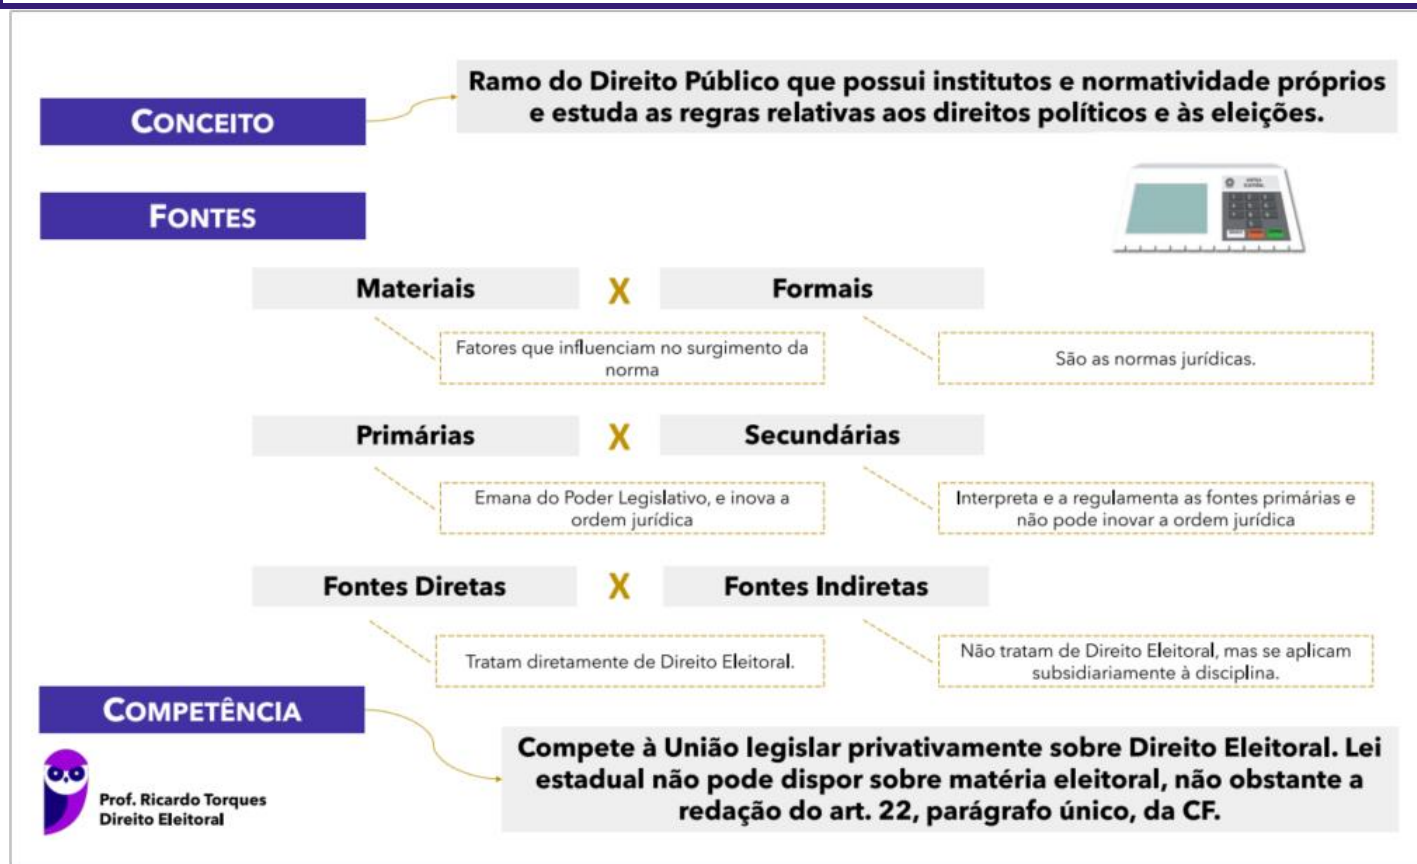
CONCEITO

Ramo do Direito Público que possui institutos e normatividade próprios e estuda as regras relativas aos direitos políticos e às eleições.

FONTES

Materiais X Formais

Fatores que influenciam no surgimento da norma

São as normas jurídicas.

Primárias X Secundárias

Emana do Poder Legislativo, e inova a ordem jurídica

Interpreta e a regulamenta as fontes primárias e não pode inovar a ordem jurídica

Fontes Diretas X Fontes Indiretas

Tratam diretamente de Direito Eleitoral.

Não tratam de Direito Eleitoral, mas se aplicam subsidiariamente à disciplina.

COMPETÊNCIA

Compete à União legislar privativamente sobre Direito Eleitoral. Lei estadual não pode dispor sobre matéria eleitoral, não obstante a redação do art. 22, parágrafo único, da CF.

Prof. Ricardo Torques
Direito Eleitoral